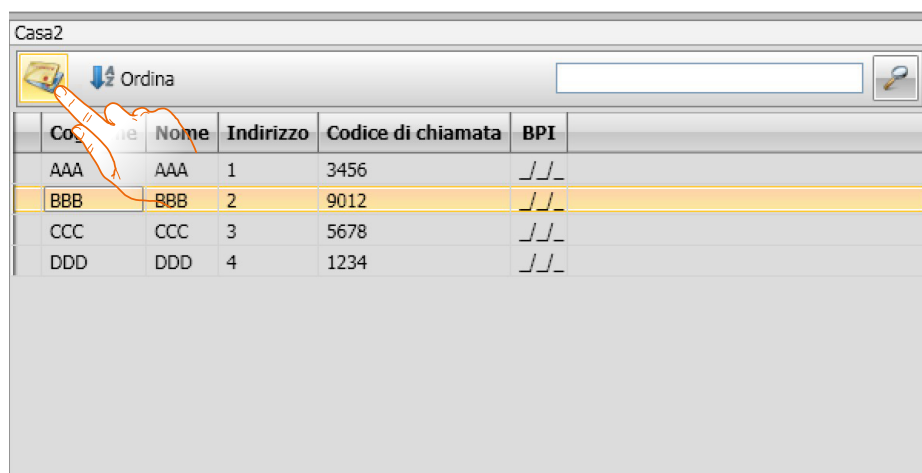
Casa2

Ordina

| Cog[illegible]e | Nome | Indirizzo | Codice di chiamata | BPI |
|---|---|---|---|---|
| AAA | AAA | 1 | 3456 | _/_/_ |
| BBB | BBB | 2 | 9012 | _/_/_ |
| CCC | CCC | 3 | 5678 | _/_/_ |
| DDD | DDD | 4 | 1234 | _/_/_ |